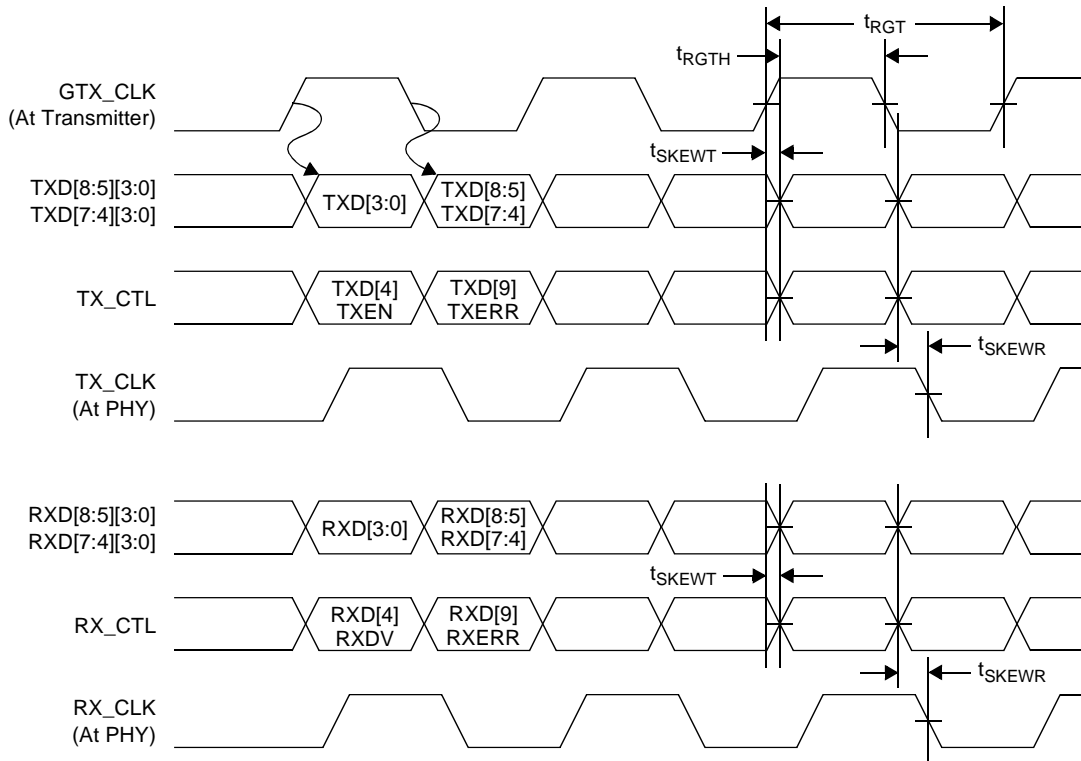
$t_{RGT}$

$t_{RGTH}$

GTX_CLK
(At Transmitter)

$t_{SKEWT}$

TXD[8:5][3:0]
TXD[7:4][3:0]

TXD[3:0]

TXD[8:5]
TXD[7:4]

TX_CTL

TXD[4]
TXEN

TXD[9]
TXERR

$t_{SKEWR}$

TX_CLK
(At PHY)

RXD[8:5][3:0]
RXD[7:4][3:0]

RXD[3:0]

RXD[8:5]
RXD[7:4]

$t_{SKEWT}$

RX_CTL

RXD[4]
RXDV

RXD[9]
RXERR

$t_{SKEWR}$

RX_CLK
(At PHY)